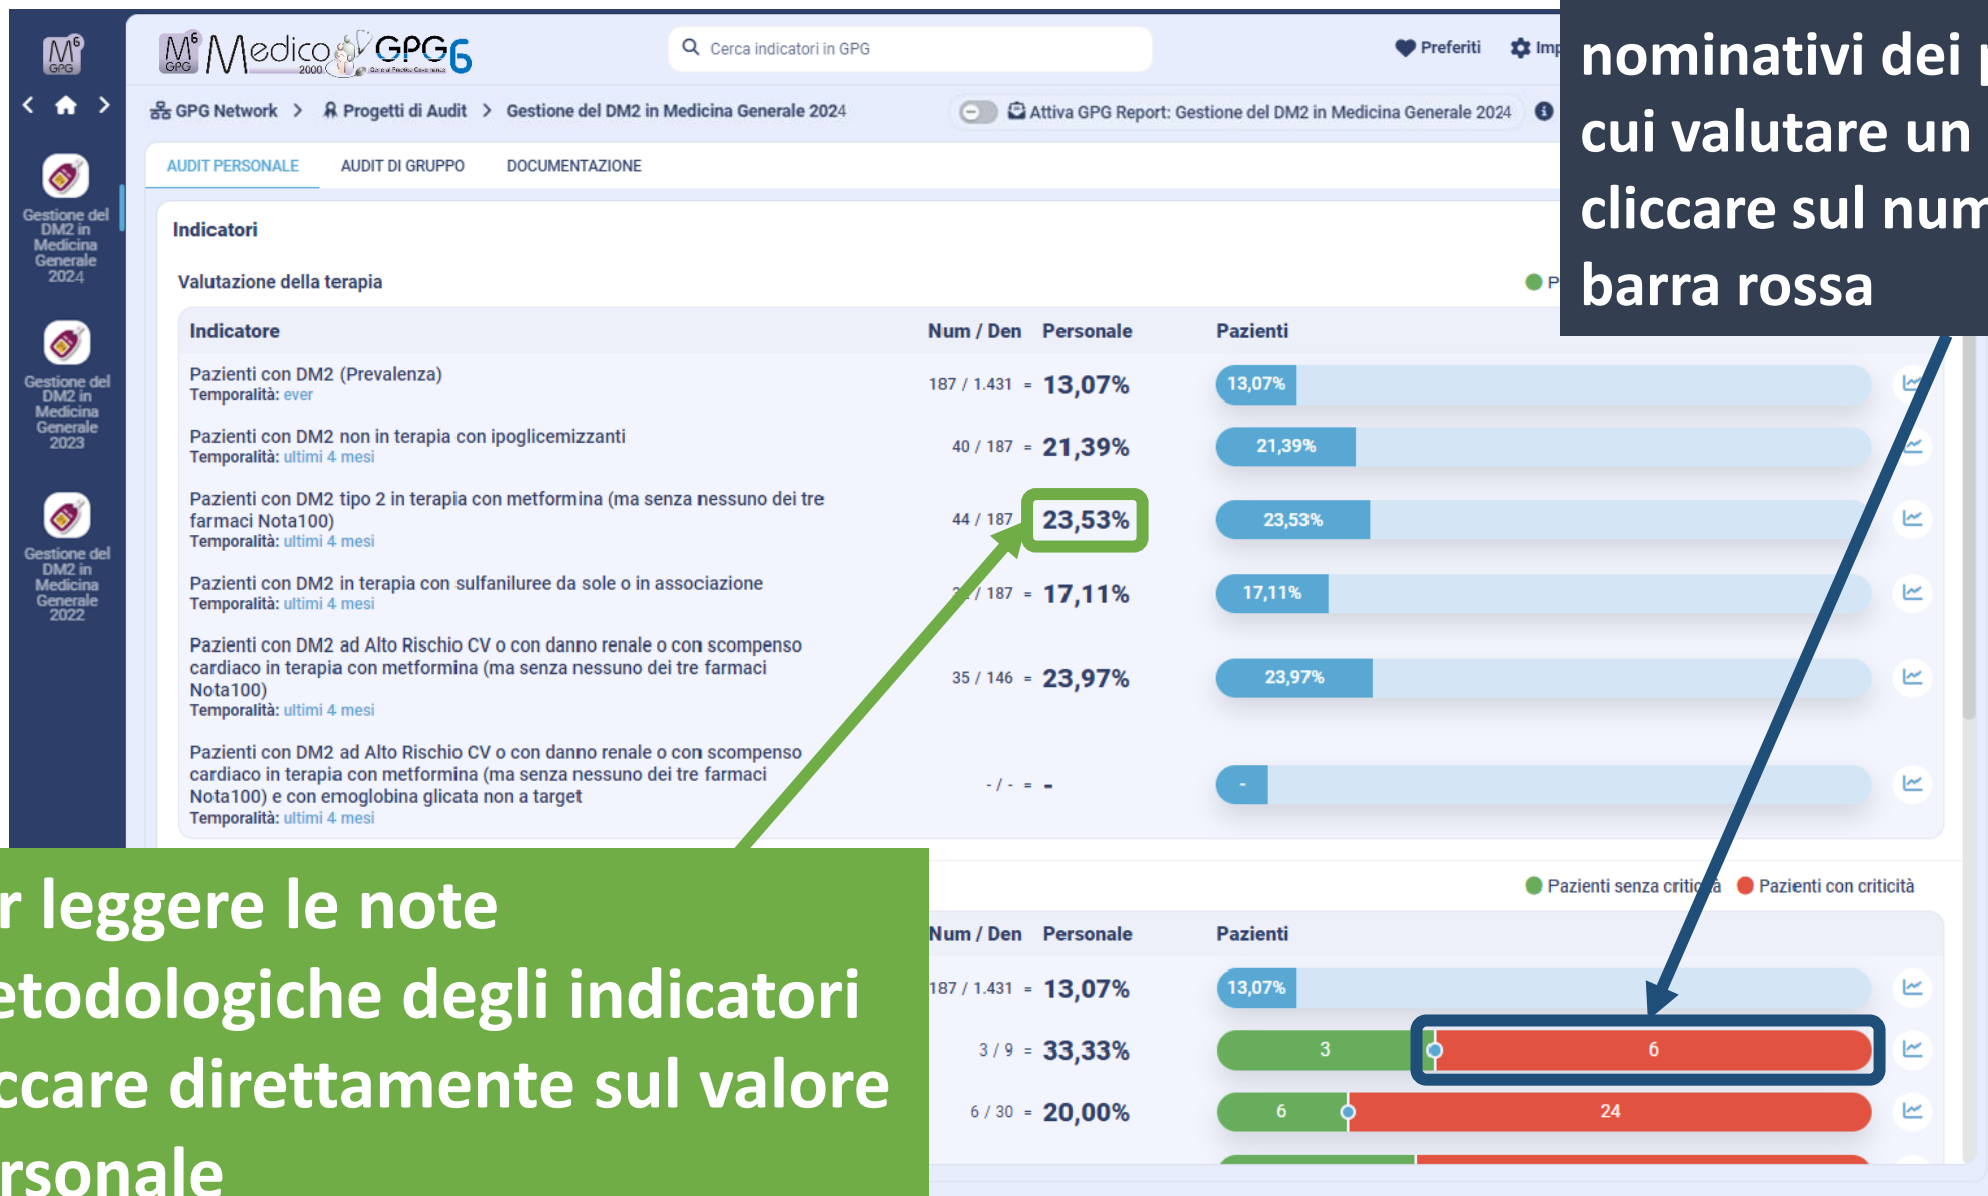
Medico 2000 GPG6

Cerca indicatori in GPG

Preferiti

Imp

GPG Network > Progetti di Audit > Gestione del DM2 in Medicina Generale 2024

Attiva GPG Report: Gestione del DM2 in Medicina Generale 2024

Gestione del DM2 in Medicina Generale 2024

Gestione del DM2 in Medicina Generale 2023

Gestione del DM2 in Medicina Generale 2022

AUDIT PERSONALE AUDIT DI GRUPPO DOCUMENTAZIONE

Indicatori

Valutazione della terapia

| Indicatore | Num / Den | Personale | Pazienti |
|---|---|---|---|
| Pazienti con DM2 (Prevalenza) Temporalità: ever | 187 / 1.431 = | 13,07% | 13,07% |
| Pazienti con DM2 non in terapia con ipoglicemizzanti Temporalità: ultimi 4 mesi | 40 / 187 = | 21,39% | 21,39% |
| Pazienti con DM2 tipo 2 in terapia con metformina (ma senza nessuno dei tre farmaci Nota100) Temporalità: ultimi 4 mesi | 44 / 187 | 23,53% | 23,53% |
| Pazienti con DM2 in terapia con sulfaniluree da sole o in associazione Temporalità: ultimi 4 mesi | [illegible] / 187 = | 17,11% | 17,11% |
| Pazienti con DM2 ad Alto Rischio CV o con danno renale o con scompenso cardiaco in terapia con metformina (ma senza nessuno dei tre farmaci Nota100) Temporalità: ultimi 4 mesi | 35 / 146 = | 23,97% | 23,97% |
| Pazienti con DM2 ad Alto Rischio CV o con danno renale o con scompenso cardiaco in terapia con metformina (ma senza nessuno dei tre farmaci Nota100) e con emoglobina glicata non a target Temporalità: ultimi 4 mesi | - / - = | - | - |

Pazienti senza criticità Pazienti con criticità

| Num / Den | Personale | Pazienti |
|---|---|---|
| 187 / 1.431 = | 13,07% | 13,07% |
| 3 / 9 = | 33,33% | 3 6 |
| 6 / 30 = | 20,00% | 6 24 |

nominativi dei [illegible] cui valutare un cliccare sul num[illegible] barra rossa

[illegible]r leggere le note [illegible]etodologiche degli indicatori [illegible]ccare direttamente sul valore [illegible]rsonale